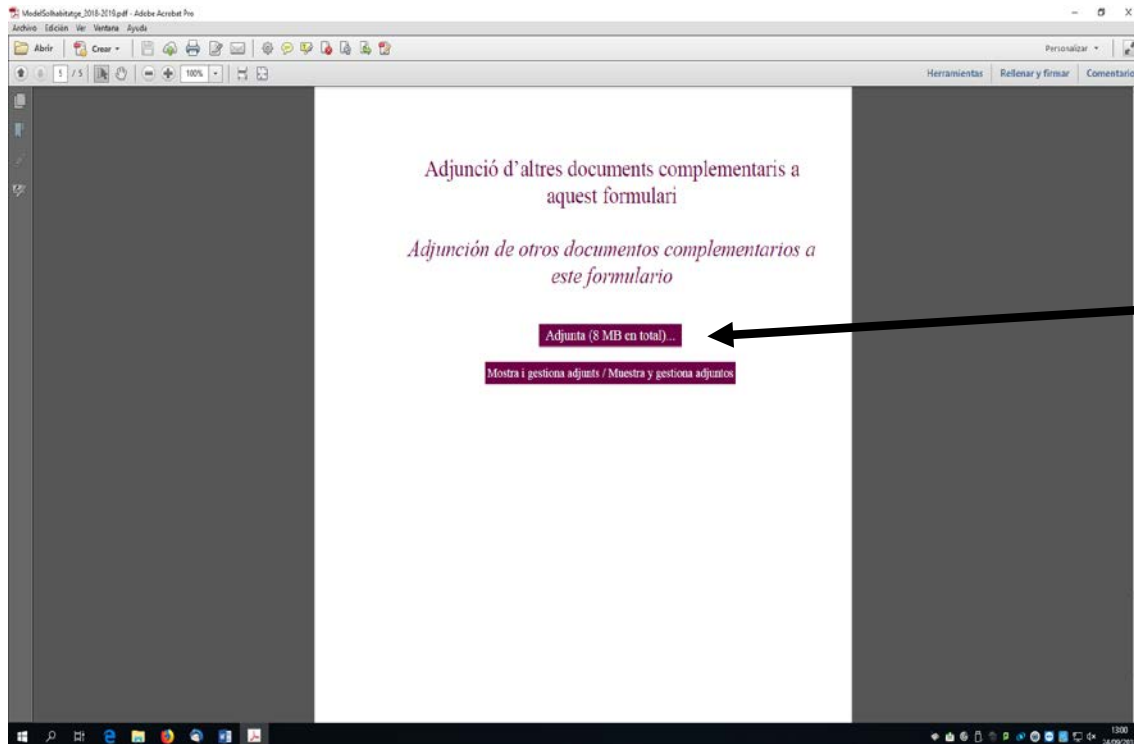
ModelSolhabitatge_2018-2019.pdf - Adobe Acrobat Pro

Archivo Edición Ver Ventana Ayuda

Abrir Crear

Personalizar

5 / 5 100%

Herramientas Rellenar y firmar Comentario

Adjunció d'altres documents complementaris a aquest formulari

Adjunción de otros documentos complementarios a este formulario

Adjunta (8 MB en total)...

Mostra i gestiona adjunts / Muestra y gestiona adjuntos

13:00
24/09/201